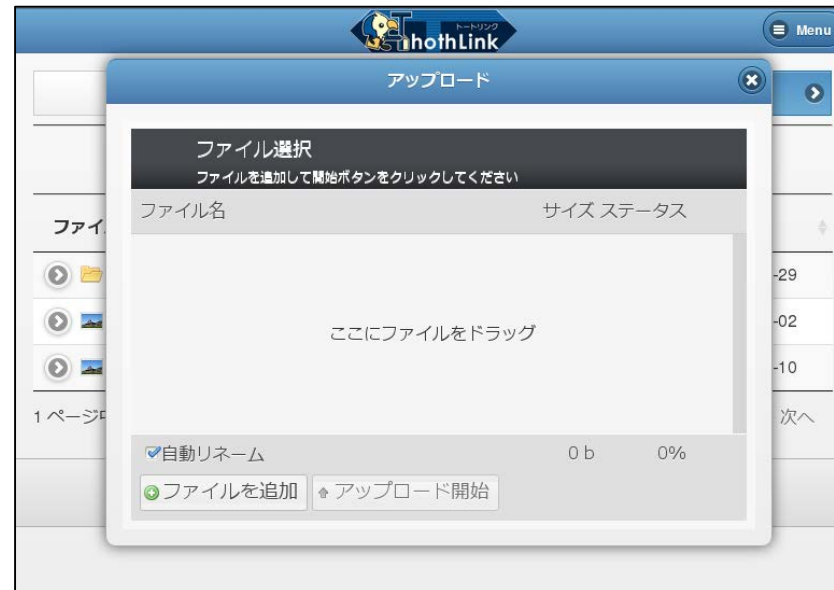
トートリンク
ThothLink
Menu

アップロード

ファイル選択
ファイルを追加して開始ボタンをクリックしてください

ファイル名
サイズ ステータス

ファイ

-29
-02
-10

ここにファイルをドラッグ

1ページ

次へ

✔自動リネーム
0 b
0%

ファイルを追加
アップロード開始